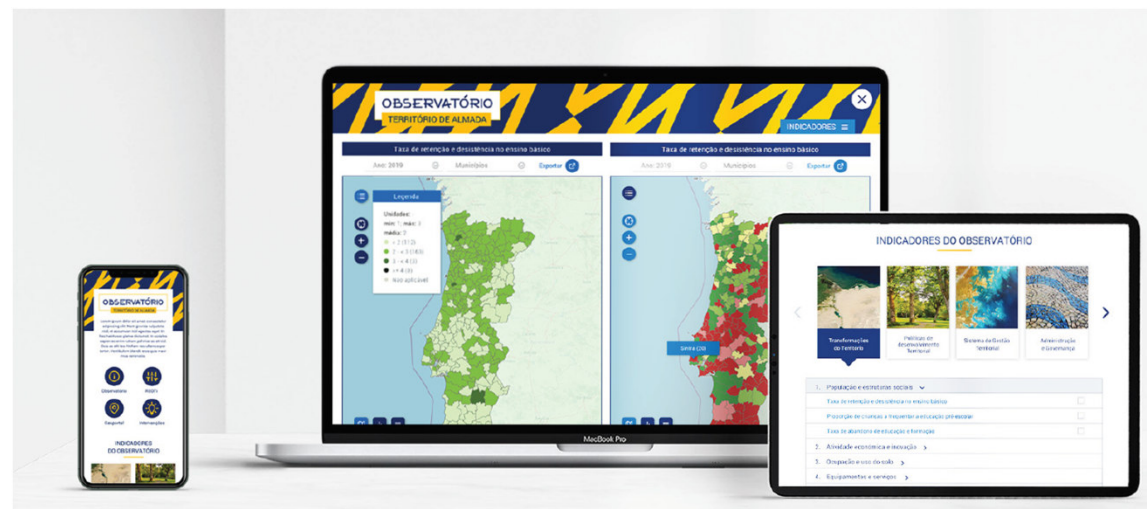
OBSERVATÓRIO
TERRITÓRIO DE ALMADA

INDICADORES

Taxa de retenção e desistência no ensino básico
Ano: 2019
Municípios
Exportar

Legenda
Unidades:
mín: 1 máx: 7
média: 3
< 2 (112)
2 - < 3 (83)
3 - < 4 (8)
>= 4 (3)
Não aplicável

Taxa de retenção e desistência no ensino básico
Ano: 2019
Municípios
Exportar

Sintra (26)

MacBook Pro

OBSERVATÓRIO
TERRITÓRIO DE ALMADA

Observatório
Geoportal
Intervenções

INDICADORES DO OBSERVATÓRIO

INDICADORES DO OBSERVATÓRIO

Transformações do Território
Políticas de desenvolvimento Territorial
Sistema de Gestão Territorial
Administração e Governança

1. População e estruturas sociais
Taxa de retenção e desistência no ensino básico
Proporção de crianças a frequentar a educação pré-escolar
Taxa de abandono de educação e formação
2. Atividade económica e inovação
3. Ocupação e uso do solo
4. Equipamentos e serviços